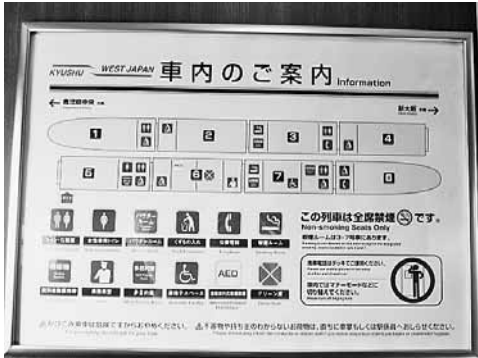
KYUSHU WEST JAPAN 車内のご案内 Information

← 鹿児島中央

新大阪 →

1 2 3 4

5 6 7 8

AED

この列車は全席禁煙 です。
Non-smoking Seats Only

喫煙ルーム

携帯電話はデッキでご使用ください。

車内ではマナーモードなどに切り替えてください。

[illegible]

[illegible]